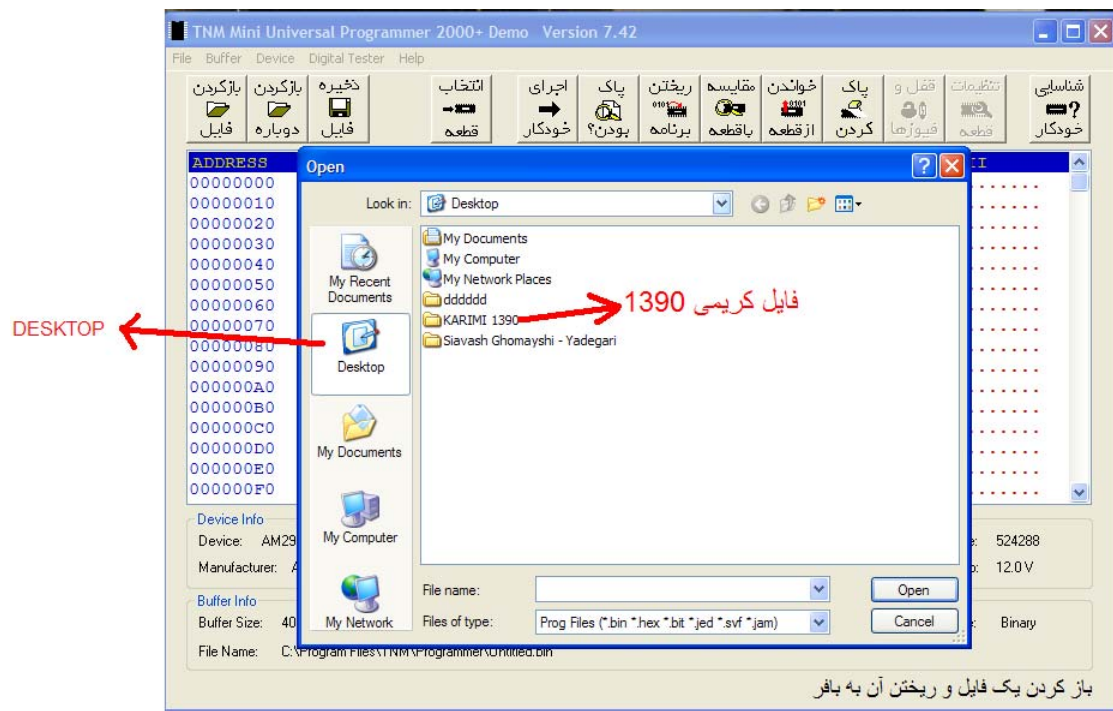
TNM Mini Universal Programmer 2000+ Demo Version 7.42

File Buffer Device Digital Tester Help

بازکردن فایل | بازکردن دوباره | ذخیره فایل | انتخاب قطعه | اجرای خودکار | پاک بودن؟ | ریختن برنامه | مقایسه باقطعه | خواندن ازقطعه | پاک کردن | قفل و فیوزها | تنظیمات قطعه | شناسایی خودکار

ADDRESS
00000000
00000010
00000020
00000030
00000040
00000050
00000060
00000070
00000080
00000090
000000A0
000000B0
000000C0
000000D0
000000E0
000000F0

DESKTOP

Open

Look in: Desktop

My Recent Documents
Desktop
My Documents
My Computer
My Network

My Documents
My Computer
My Network Places
dddddd
KARIMI 1390
Siavash Ghomayshi - Yadegari

فایل کریمی 1390

File name:
Files of type: Prog Files (*.bin *.hex *.bit *.jed *.svf *.jam)

Open
Cancel

Device Info
Device: AM29
Manufacturer: A
524288
12.0 V

Buffer Info
Buffer Size: 40
Binary
File Name: C:\Program Files\TNM\Programmer\Untitled.bin

باز کردن یک فایل و ریختن آن به بافر